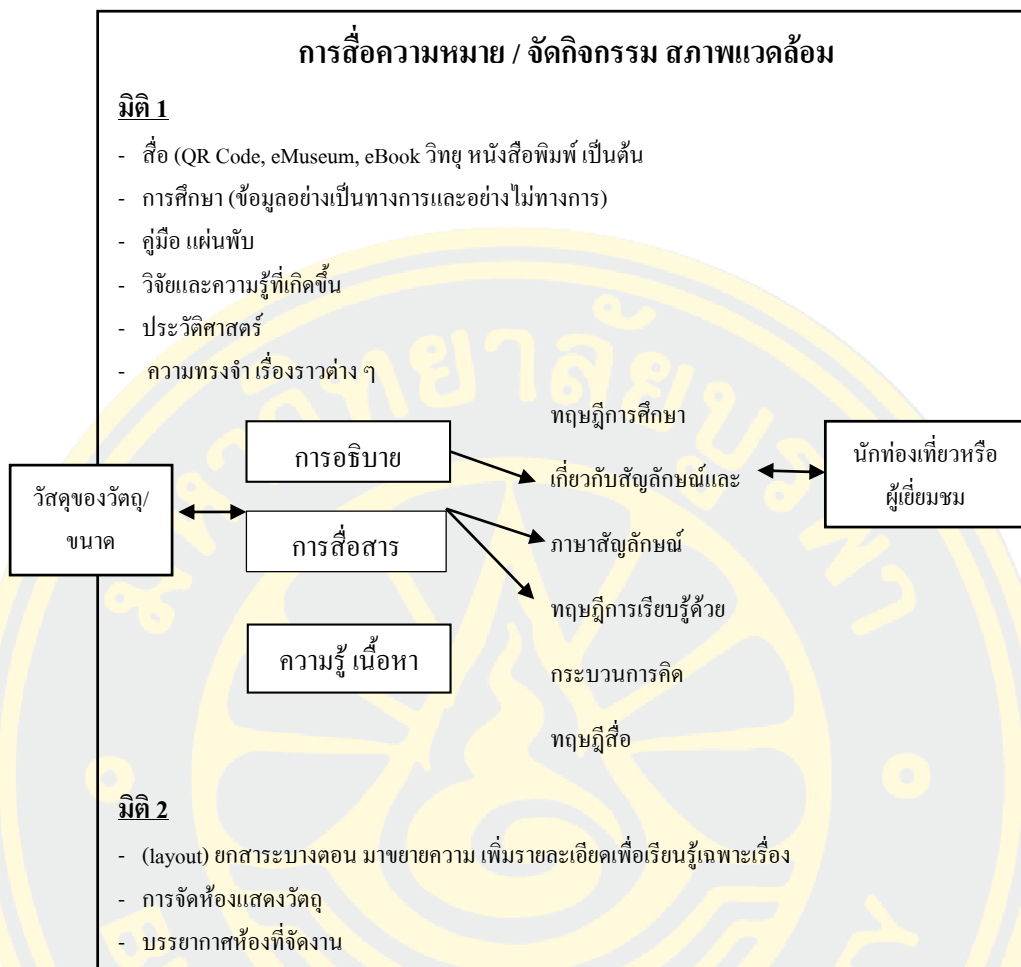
การสื่อความหมาย / จัดกิจกรรม สภาพแวดล้อม

มิติ 1

- สื่อ (QR Code, eMuseum, eBook วิทยุ หนังสือพิมพ์ เป็นต้น
- การศึกษา (ข้อมูลอย่างเป็นทางการและอย่างไม่ทางการ)
- คู่มือ แผ่นพับ
- วิจัยและความรู้ที่เกิดขึ้น
- ประวัติศาสตร์
- ความทรงจำ เรื่องราวต่าง ๆ

วัสดุของวัตถุ/ขนาด

การอธิบาย

การสื่อสาร

ความรู้ เนื้อหา

ทฤษฎีการศึกษา

เกี่ยวกับสัญลักษณ์และ

ภาษาสัญลักษณ์

ทฤษฎีการเรียนรู้ด้วย

กระบวนการคิด

ทฤษฎีสื่อ

นักท่องเที่ยวหรือผู้เยี่ยมชม

มิติ 2

- (layout) ยกสาระบางตอน มาขยายความ เพิ่มรายละเอียดเพื่อเรียนรู้เฉพาะเรื่อง
- การจัดห้องแสดงวัตถุ
- บรรยากาศห้องที่จัดงาน